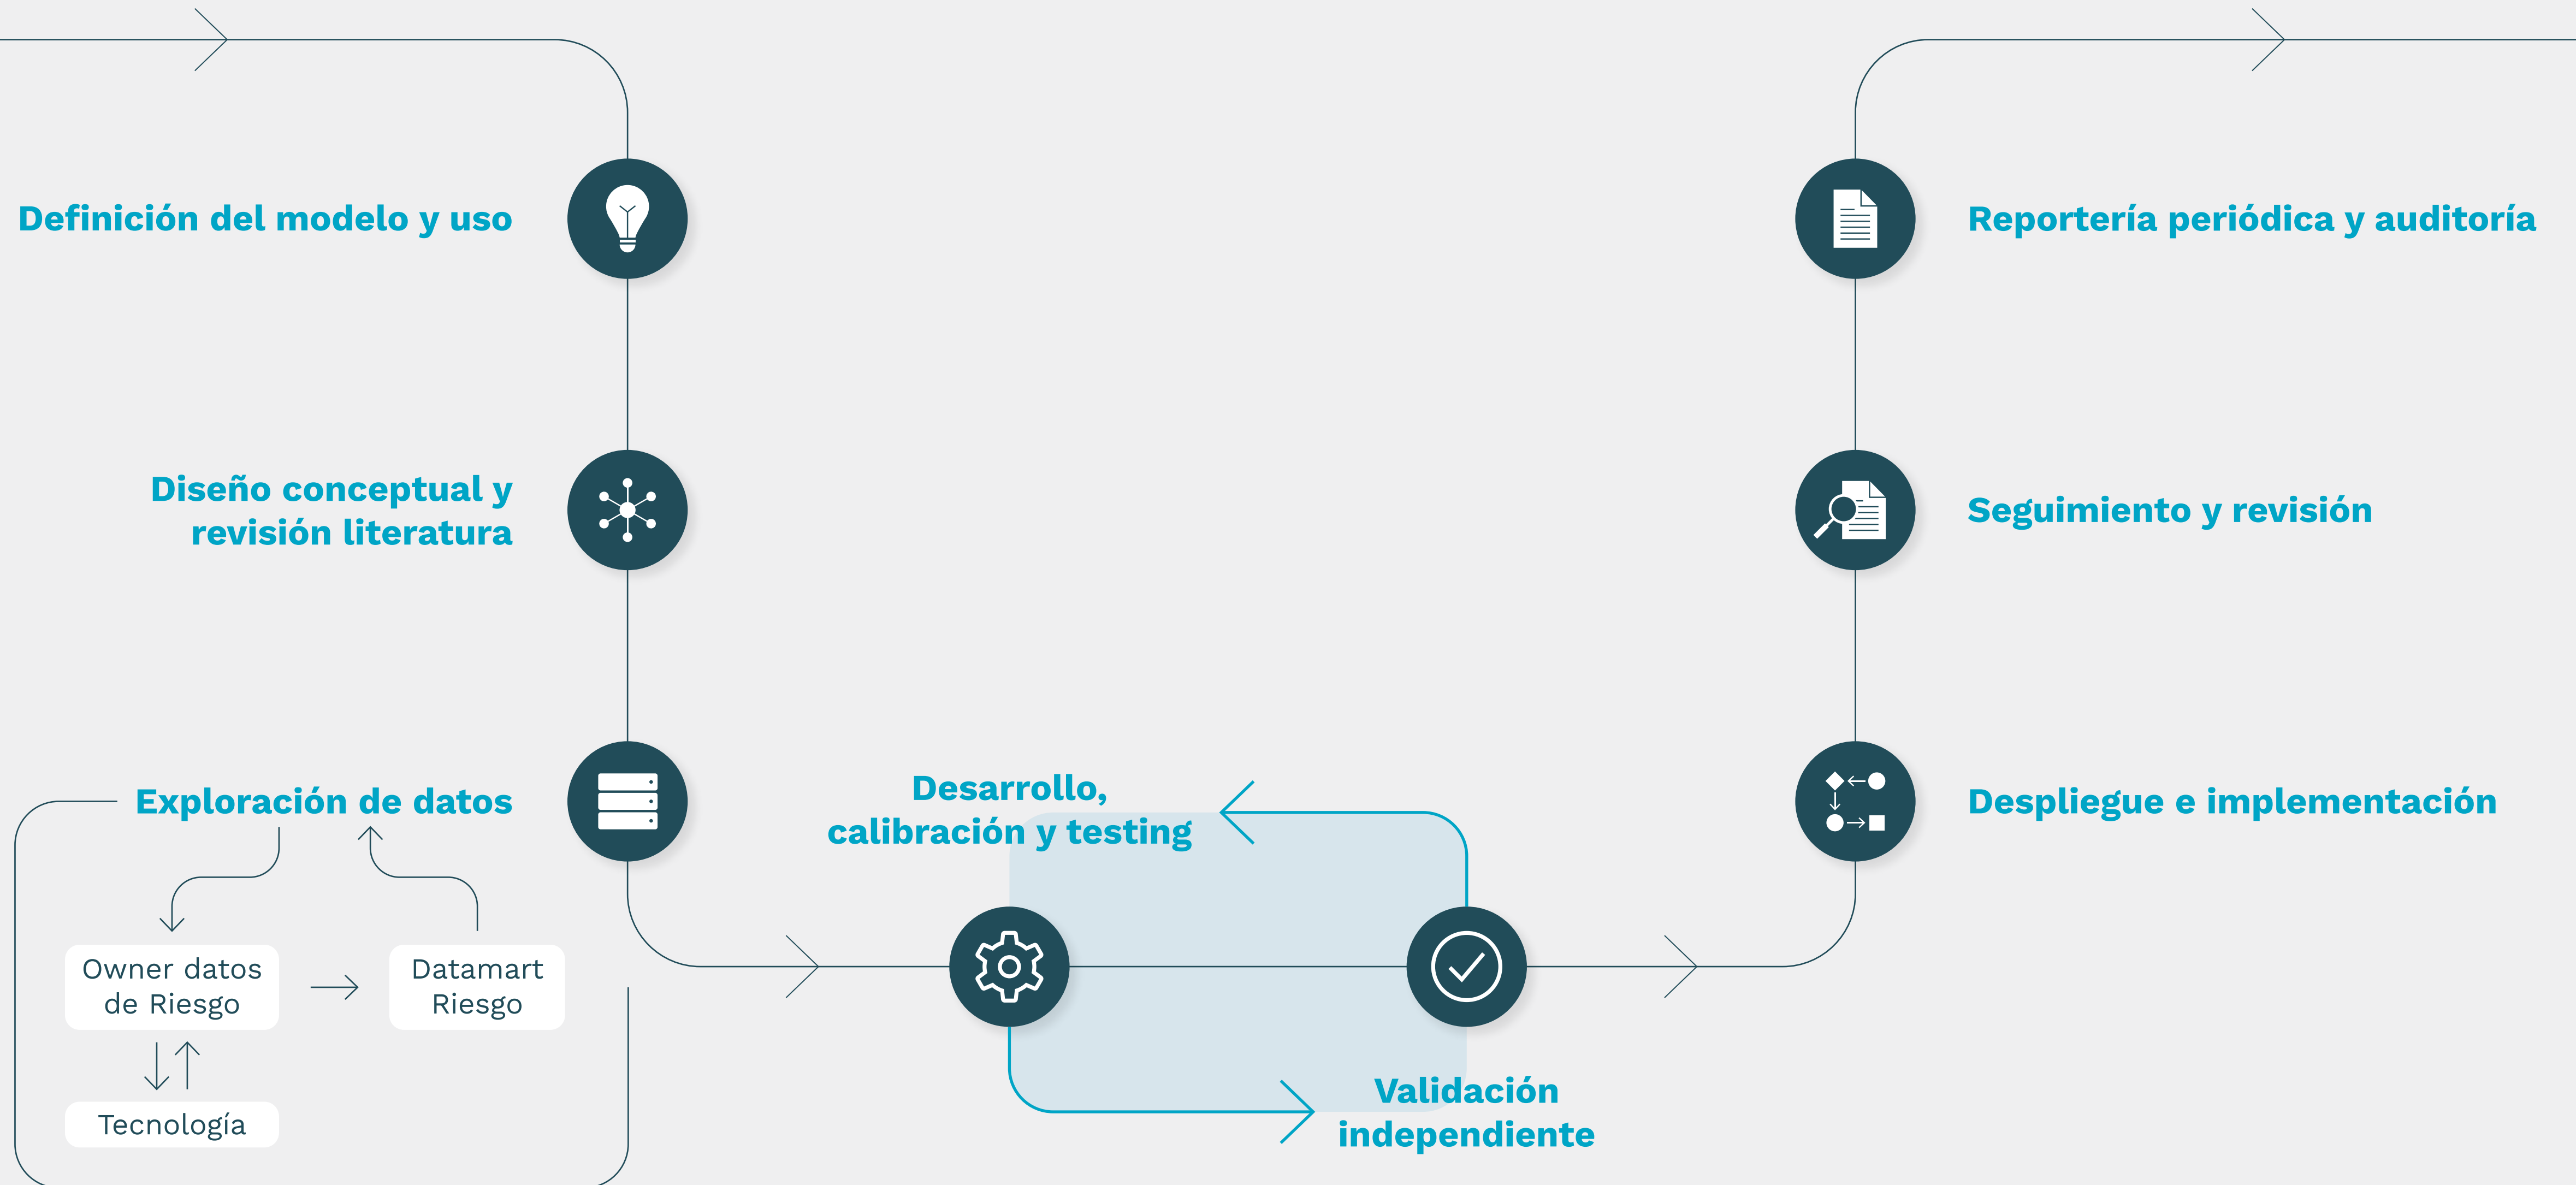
Definición del modelo y uso

Diseño conceptual y revisión literatura

Exploración de datos

Owner datos de Riesgo

Datamart Riesgo

Tecnología

Desarrollo, calibración y testing

Validación independiente

Reportería periódica y auditoría

Seguimiento y revisión

Despliegue e implementación